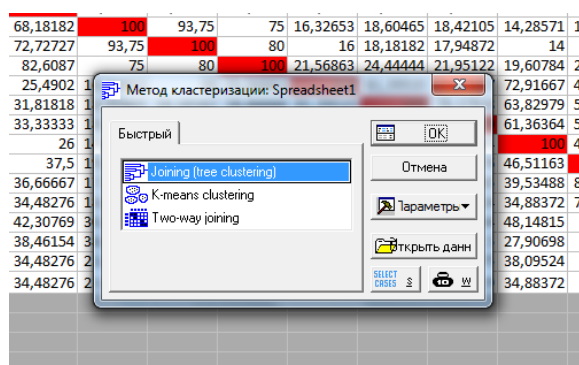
| 68,18182 | 100 | 93,75 | 75 | 16,32653 | 18,60465 | 18,42105 | 14,28571 |
|---|---|---|---|---|---|---|---|
| 72,72727 | 93,75 | 100 | 80 | 16 | 18,18182 | 17,94872 | 14 |
| 82,6087 | 75 | 80 | 100 | 21,56863 | 24,44444 | 21,95122 | 19,60784 |
| 25,4902 | | | | | | | 72,91667 |
| 31,81818 | | | | | | | 63,82979 |
| 33,33333 | | | | | | | 61,36364 |
| 26 | | | | | | | 100 |
| 37,5 | | | | | | | 46,51163 |
| 36,66667 | | | | | | | 39,53488 |
| 34,48276 | | | | | | | 34,88372 |
| 42,30769 | | | | | | | 48,14815 |
| 38,46154 | | | | | | | 27,90698 |
| 34,48276 | | | | | | | 38,09524 |
| 34,48276 | | | | | | | 34,88372 |

Метод кластеризации: Spreadsheet1

Быстрый

Joining (tree clustering)
K-means clustering
Two-way joining

OK
Отмена
Параметры
Открыть данн
SELECT CASES
S
W